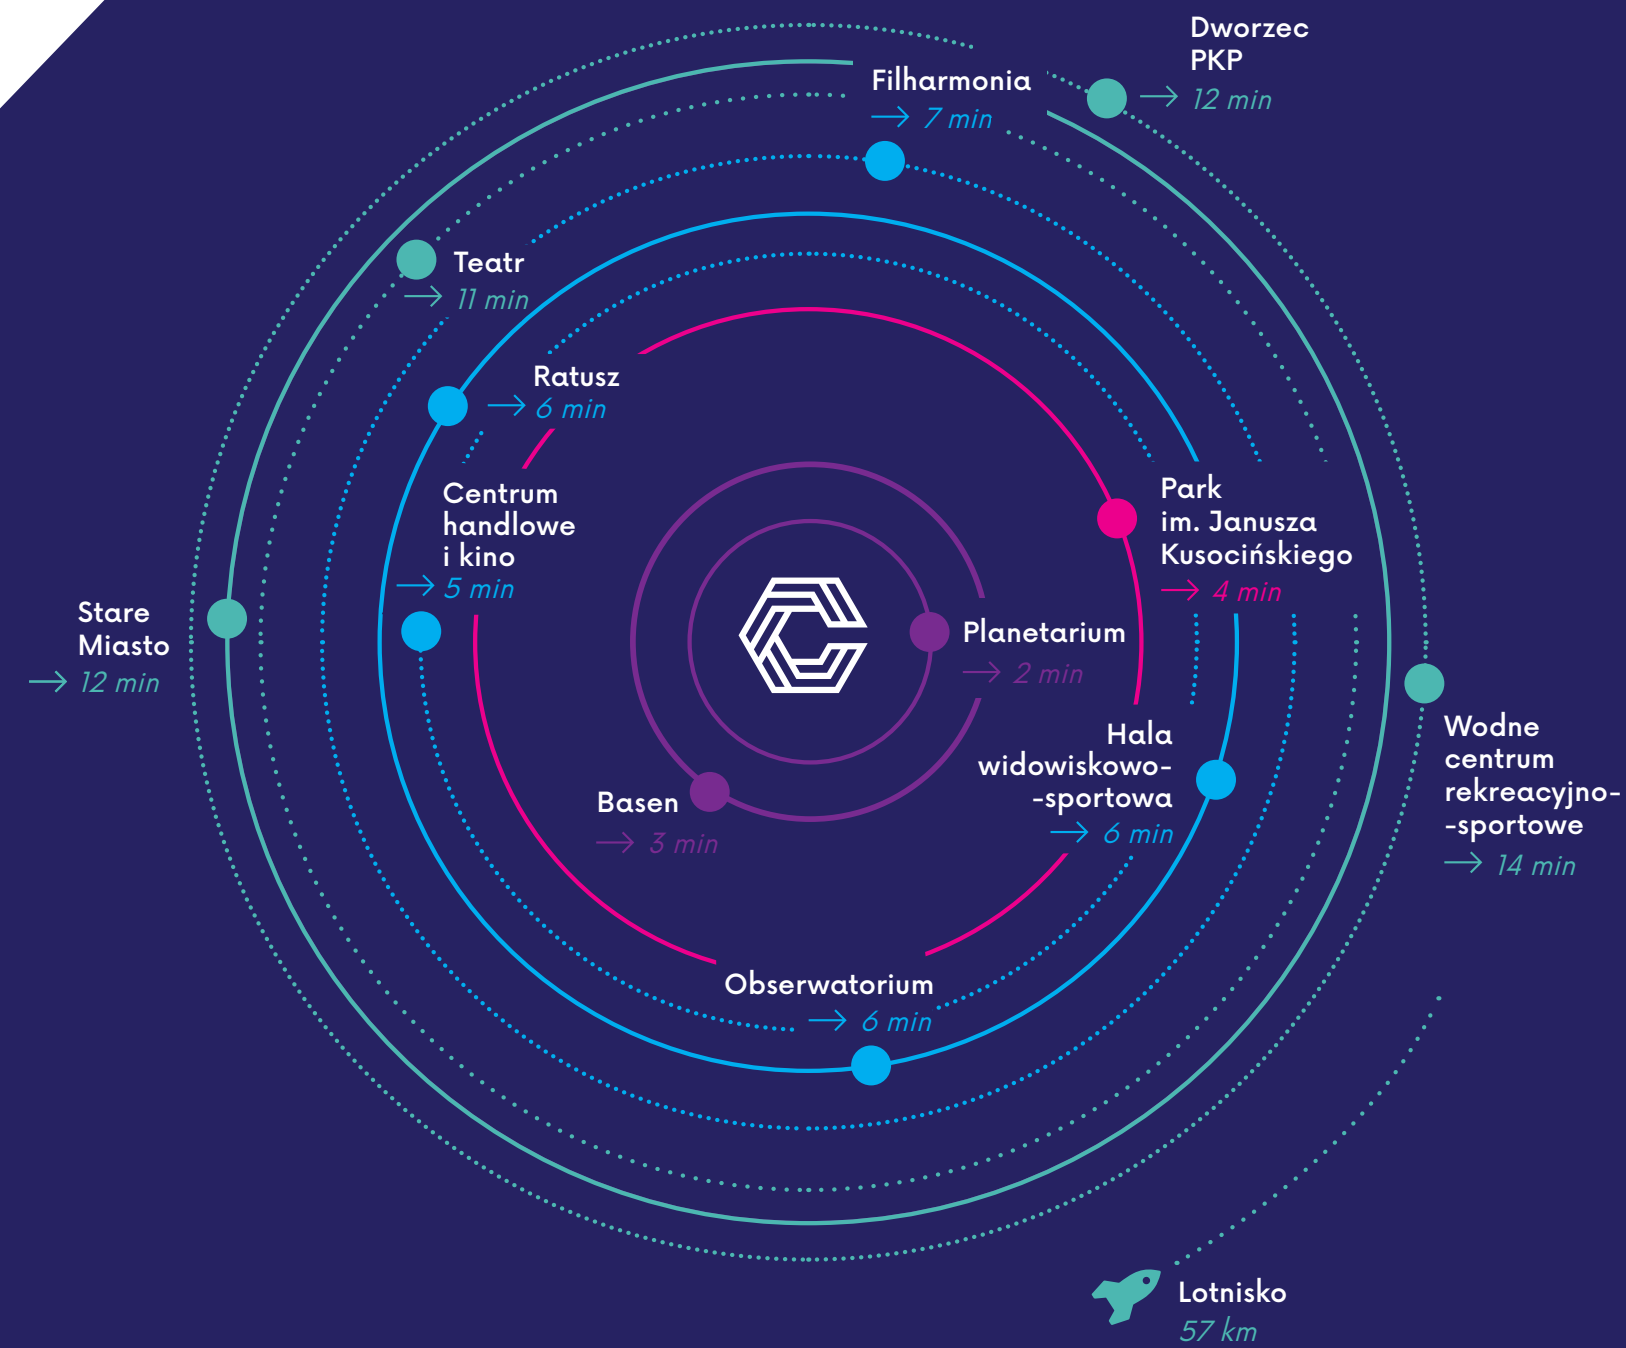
Dworzec PKP
→ 12 min

Filharmonia
→ 7 min

Teatr
→ 11 min

Ratusz
→ 6 min

Centrum handlowe i kino
→ 5 min

Park im. Janusza Kusocińskiego
→ 4 min

Stare Miasto
→ 12 min

Planetarium
→ 2 min

Hala widowiskowo-sportowa
→ 6 min

Wodne centrum rekreacyjno-sportowe
→ 14 min

Basen
→ 3 min

Obserwatorium
→ 6 min

Lotnisko
57 km